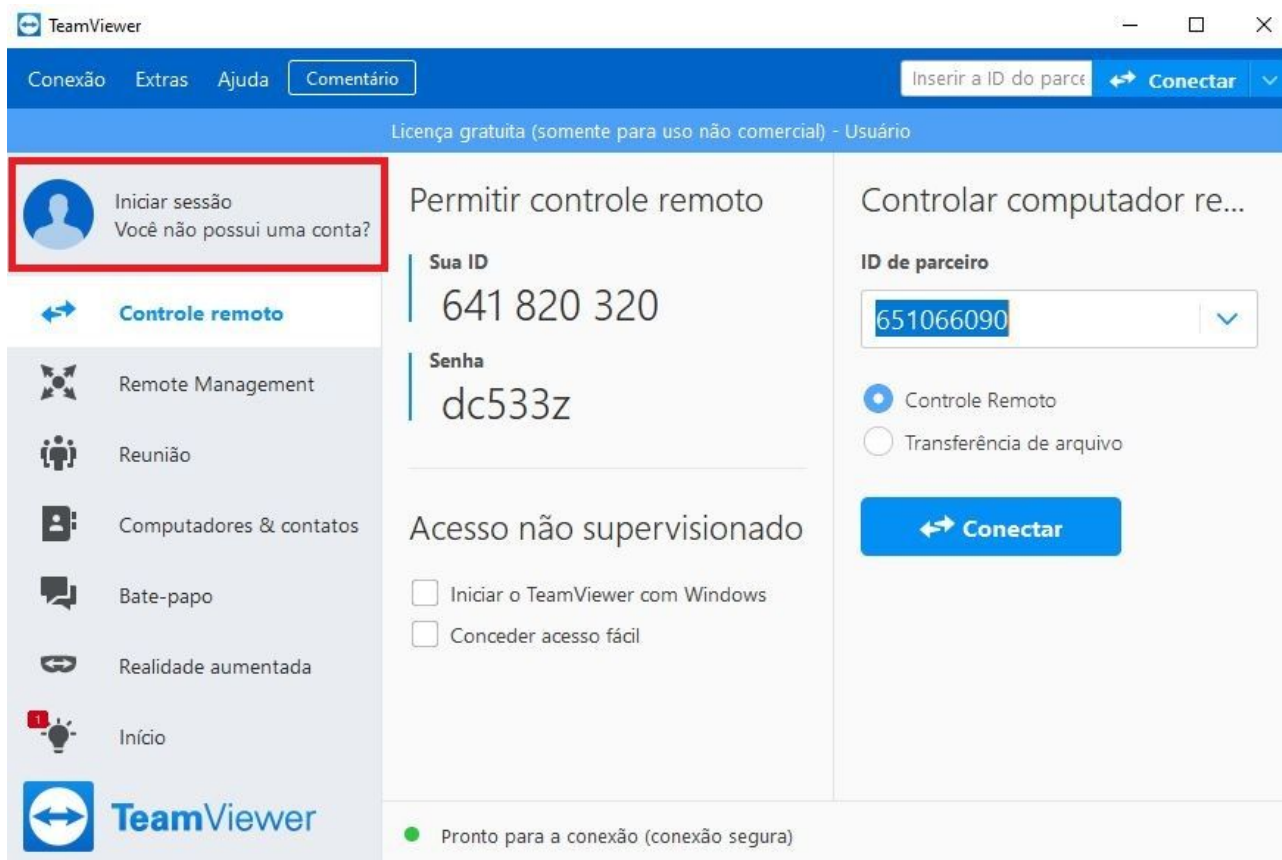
TeamViewer

Conexão Extras Ajuda Comentário

Inserir a ID do parce

Conectar

Licença gratuita (somente para uso não comercial) - Usuário

Iniciar sessão
Você não possui uma conta?

Controle remoto

Remote Management

Reunião

Computadores & contatos

Bate-papo

Realidade aumentada

1

Início

TeamViewer

Permitir controle remoto

Sua ID
641 820 320

Senha
dc533z

Acesso não supervisionado

Iniciar o TeamViewer com Windows

Conceder acesso fácil

Controlar computador re...

ID de parceiro

651066090

Controle Remoto

Transferência de arquivo

Conectar

Pronto para a conexão (conexão segura)